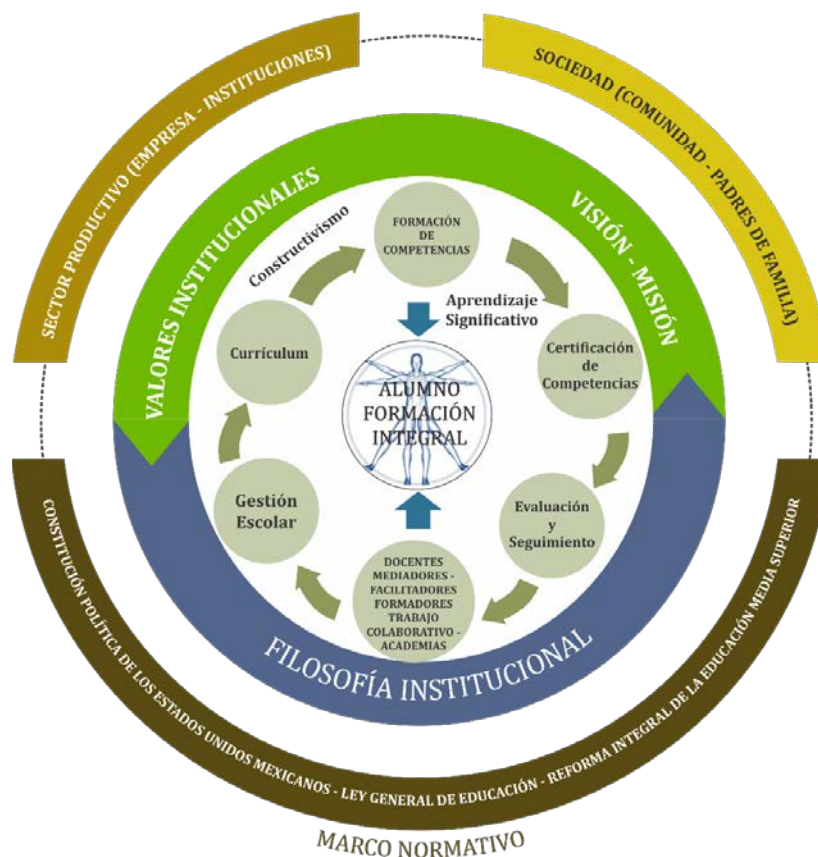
SECTOR PRODUCTIVO (EMPRESA - INSTITUCIONES)

SOCIEDAD (COMUNIDAD - PADRES DE FAMILIA)

VALORES INSTITUCIONALES

VISIÓN - MISIÓN

Constructivismo

FORMACIÓN DE COMPETENCIAS

Aprendizaje Significativo

Curriculum

Certificación de Competencias

ALUMNO FORMACIÓN INTEGRAL

Gestión Escolar

Evaluación y Seguimiento

DOCENTES MEDIADORES - FACILITADORES FORMADORES TRABAJO COLABORATIVO - ACADEMIAS

FILOSOFÍA INSTITUCIONAL

CONSTITUCIÓN POLÍTICA DE LOS ESTADOS UNIDOS MEXICANOS - LEY GENERAL DE EDUCACIÓN - REFORMA INTEGRAL DE LA EDUCACIÓN MEDIA SUPERIOR

MARCO NORMATIVO